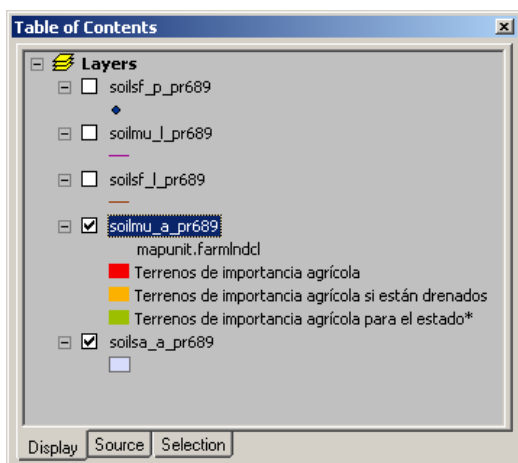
Table of Contents

Layers

soilsf_p_pr689

soilmu_l_pr689

soilsf_l_pr689

soilmu_a_pr689

mapunit.farmlndcl

Terrenos de importancia agrícola

Terrenos de importancia agrícola si están drenados

Terrenos de importancia agrícola para el estado*

soilsa_a_pr689

Display | Source | Selection